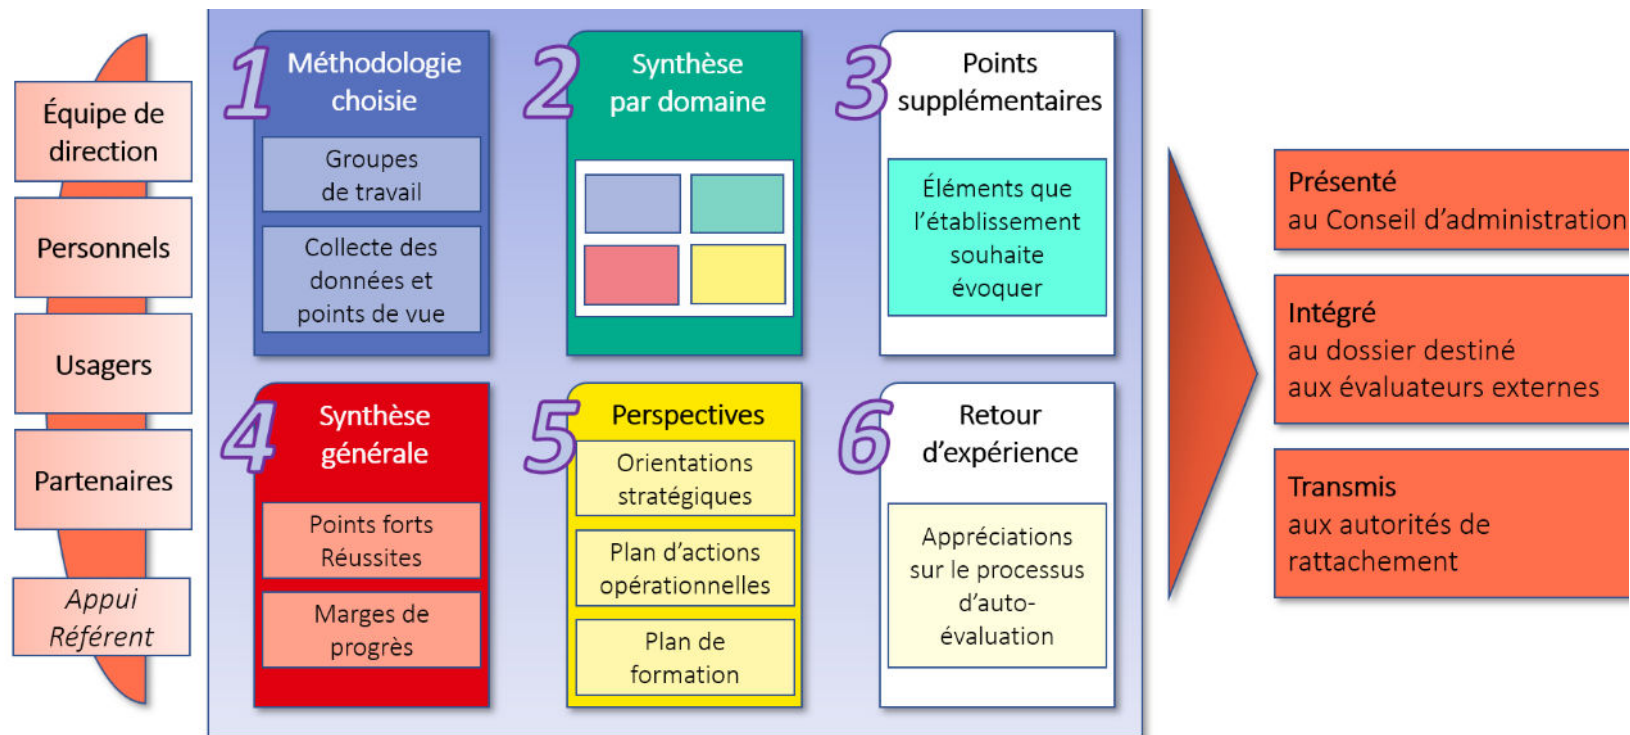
Équipe de direction

Personnels

Usagers

Partenaires

Appui Référent

1 Méthodologie choisie

Groupes de travail

Collecte des données et points de vue

2 Synthèse par domaine

3 Points supplémentaires

Éléments que l'établissement souhaite évoquer

4 Synthèse générale

Points forts Réussites

Marges de progrès

5 Perspectives

Orientations stratégiques

Plan d'actions opérationnelles

Plan de formation

6 Retour d'expérience

Appréciations sur le processus d'auto-évaluation

Présenté au Conseil d'administration

Intégré au dossier destiné aux évaluateurs externes

Transmis aux autorités de rattachement